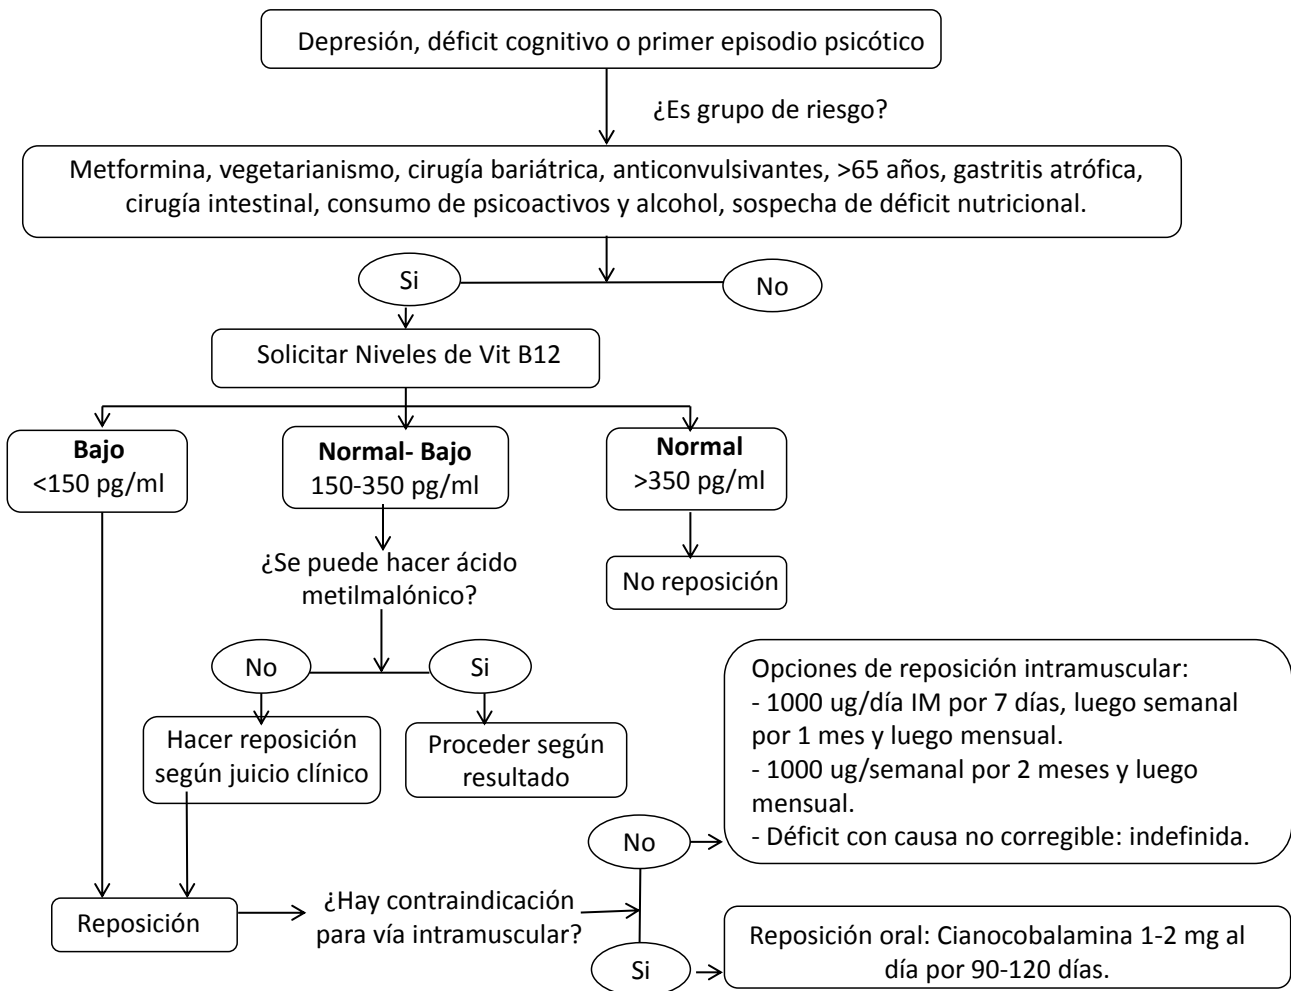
Depresión, déficit cognitivo o primer episodio psicótico

¿Es grupo de riesgo?

Metformina, vegetarianismo, cirugía bariátrica, anticonvulsivantes, >65 años, gastritis atrófica, cirugía intestinal, consumo de psicoactivos y alcohol, sospecha de déficit nutricional.

Si

No

Solicitar Niveles de Vit B12

**Bajo**
<150 pg/ml

**Normal- Bajo**
150-350 pg/ml

**Normal**
>350 pg/ml

¿Se puede hacer ácido metilmalónico?

No reposición

No

Si

Hacer reposición según juicio clínico

Proceder según resultado

Opciones de reposición intramuscular:
- 1000 ug/día IM por 7 días, luego semanal por 1 mes y luego mensual.
- 1000 ug/semanal por 2 meses y luego mensual.
- Déficit con causa no corregible: indefinida.

No

Reposición

¿Hay contraindicación para vía intramuscular?

Si

Reposición oral: Cianocobalamina 1-2 mg al día por 90-120 días.